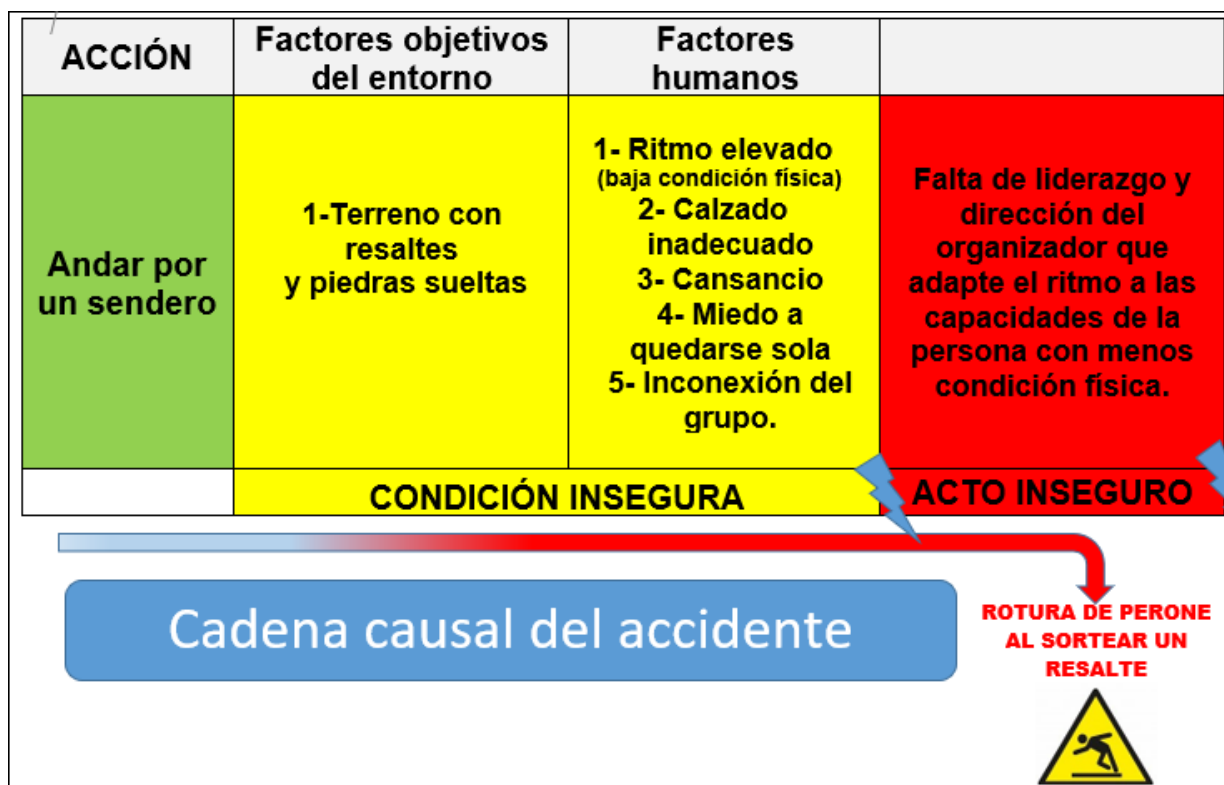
| ACCIÓN | Factores objetivos del entorno | Factores humanos | |
|---|---|---|---|
| Andar por un sendero | 1-Terreno con resaltes y piedras sueltas | 1- Ritmo elevado (baja condición física) 2- Calzado inadecuado 3- Cansancio 4- Miedo a quedarse sola 5- Inconexión del grupo. | Falta de liderazgo y dirección del organizador que adapte el ritmo a las capacidades de la persona con menos condición física. |
| | CONDICIÓN INSEGURA | | ACTO INSEGURO |

Cadena causal del accidente

ROTURA DE PERONE AL SORTEAR UN RESALTE